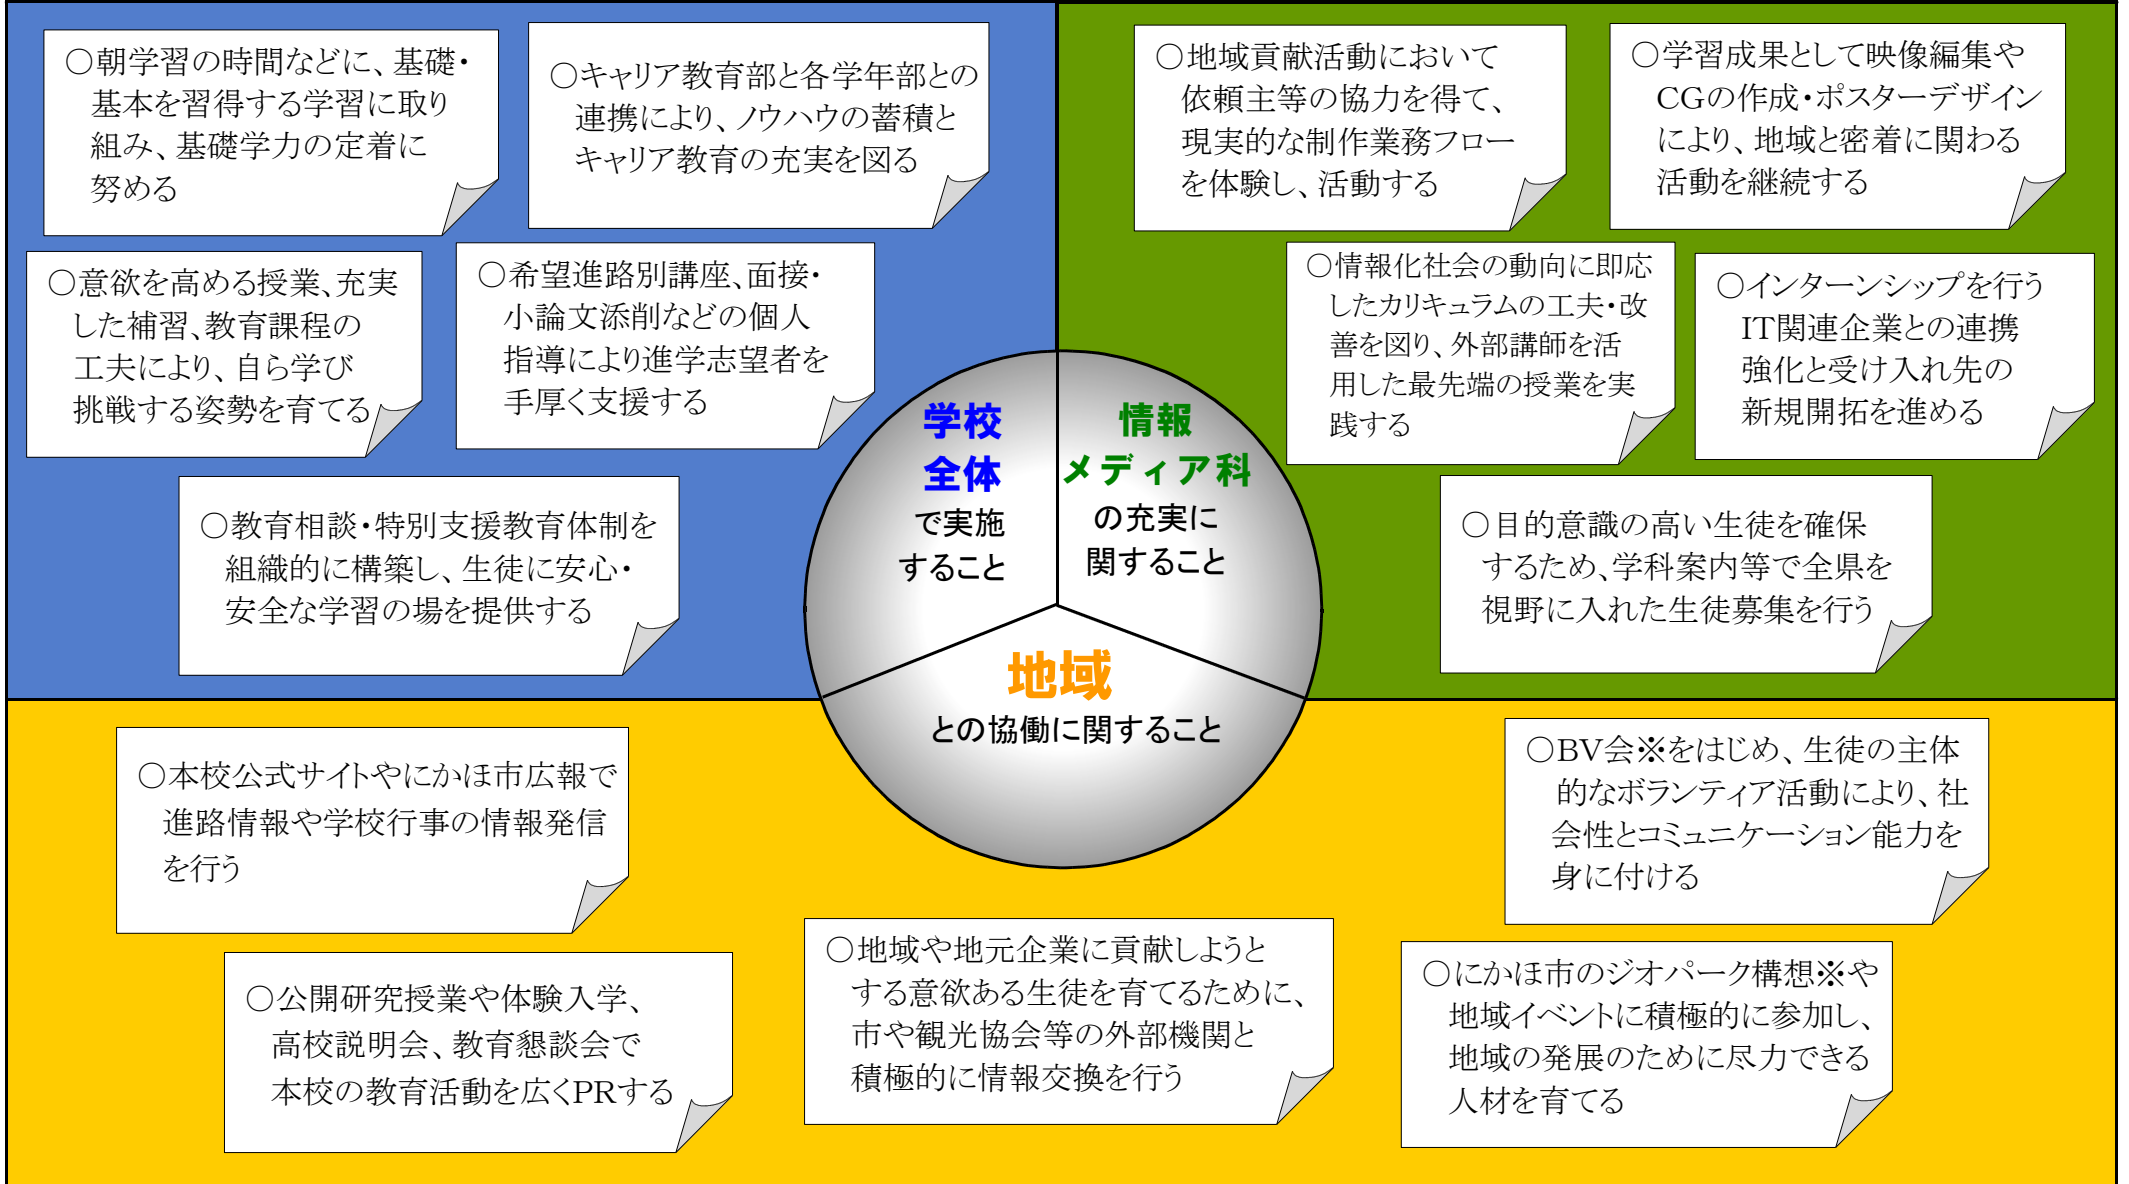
○朝学習の時間などに、基礎・基本を習得する学習に取り組み、基礎学力の定着に努める

○キャリア教育部と各学年部との連携により、ノウハウの蓄積とキャリア教育の充実を図る

○意欲を高める授業、充実した補習、教育課程の工夫により、自ら学び挑戦する姿勢を育てる

○希望進路別講座、面接・小論文添削などの個人指導により進学志望者を手厚く支援する

○教育相談・特別支援教育体制を組織的に構築し、生徒に安心・安全な学習の場を提供する

○地域貢献活動において依頼主等の協力を得て、現実的な制作業務フローを体験し、活動する

○学習成果として映像編集やCGの作成・ポスターデザインにより、地域と密着に関わる活動を継続する

○情報化社会の動向に即応したカリキュラムの工夫・改善を図り、外部講師を活用した最先端の授業を実践する

○インターンシップを行うIT関連企業との連携強化と受け入れ先の新規開拓を進める

○目的意識の高い生徒を確保するため、学科案内等で全県を視野に入れた生徒募集を行う

学校全体で実施すること

情報メディア科の充実に関すること

地域との協働に関すること

○本校公式サイトやにかほ市広報で進路情報や学校行事の情報発信を行う

○BV会※をはじめ、生徒の主体的なボランティア活動により、社会性とコミュニケーション能力を身に付ける

○公開研究授業や体験入学、高校説明会、教育懇談会で本校の教育活動を広くPRする

○地域や地元企業に貢献しようとする意欲ある生徒を育てるために、市や観光協会等の外部機関と積極的に情報交換を行う

○にかほ市のジオパーク構想※や地域イベントに積極的に参加し、地域の発展のために尽力できる人材を育てる